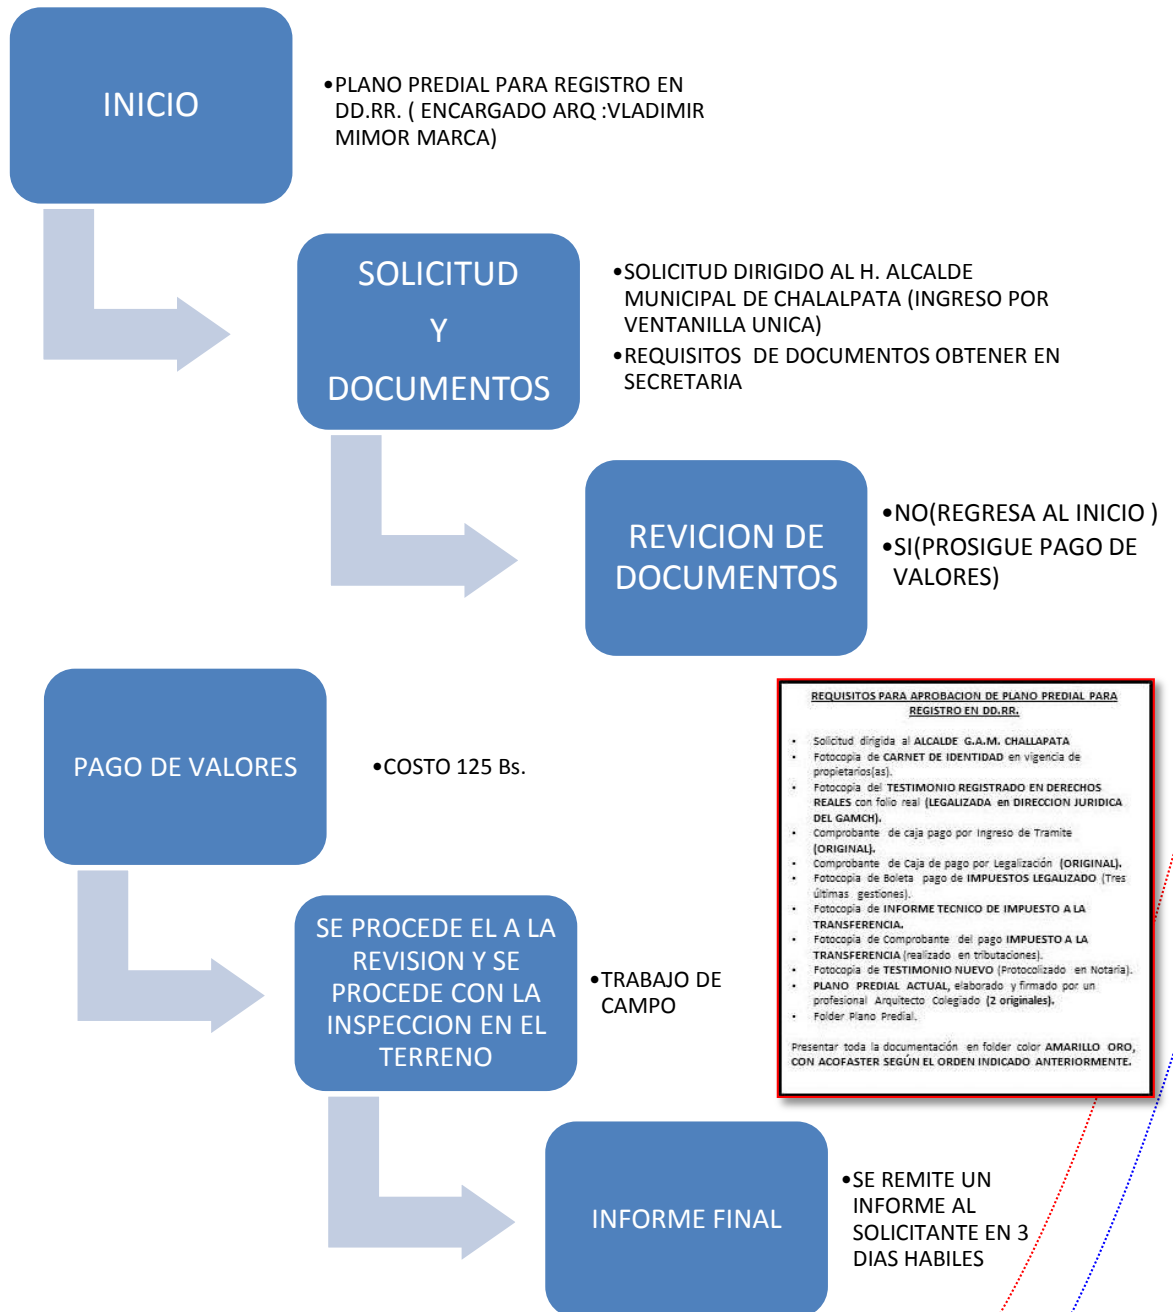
INICIO

•PLANO PREDIAL PARA REGISTRO EN DD.RR. ( ENCARGADO ARQ :VLADIMIR MIMOR MARCA)

SOLICITUD Y DOCUMENTOS

•SOLICITUD DIRIGIDO AL H. ALCALDE MUNICIPAL DE CHALALPATA (INGRESO POR VENTANILLA UNICA)
•REQUISITOS DE DOCUMENTOS OBTENER EN SECRETARIA

REVICION DE DOCUMENTOS

•NO(REGRESA AL INICIO )
•SI(PROSIGUE PAGO DE VALORES)

PAGO DE VALORES

•COSTO 125 Bs.

REQUISITOS PARA APROBACION DE PLANO PREDIAL PARA REGISTRO EN DD.RR.

• Solicitud dirigida al ALCALDE G.A.M. CHALLAPATA
• Fotocopia de CARNET DE IDENTIDAD en vigencia de propietarios(as).
• Fotocopia del TESTIMONIO REGISTRADO EN DERECHOS REALES con folio real (LEGALIZADA en DIRECCION JURIDICA DEL GAMCH).
• Comprobante de caja pago por Ingreso de Tramite (ORIGINAL).
• Comprobante de Caja de pago por Legalización (ORIGINAL).
• Fotocopia de Boleta pago de IMPUESTOS LEGALIZADO (Tres últimas gestiones).
• Fotocopia de INFORME TECNICO DE IMPUESTO A LA TRANSFERENCIA.
• Fotocopia de Comprobante del pago IMPUESTO A LA TRANSFERENCIA (realizado en tributaciones).
• Fotocopia de TESTIMONIO NUEVO (Protocolizado en Notaria).
• PLANO PREDIAL ACTUAL, elaborado y firmado por un profesional Arquitecto Colegiado (2 originales).
• Folder Plano Predial.

Presentar toda la documentación en folder color AMARILLO ORO, CON ACOFASTER SEGÚN EL ORDEN INDICADO ANTERIORMENTE.

SE PROCEDE EL A LA REVISION Y SE PROCEDE CON LA INSPECCION EN EL TERRENO

•TRABAJO DE CAMPO

INFORME FINAL

•SE REMITE UN INFORME AL SOLICITANTE EN 3 DIAS HABILES